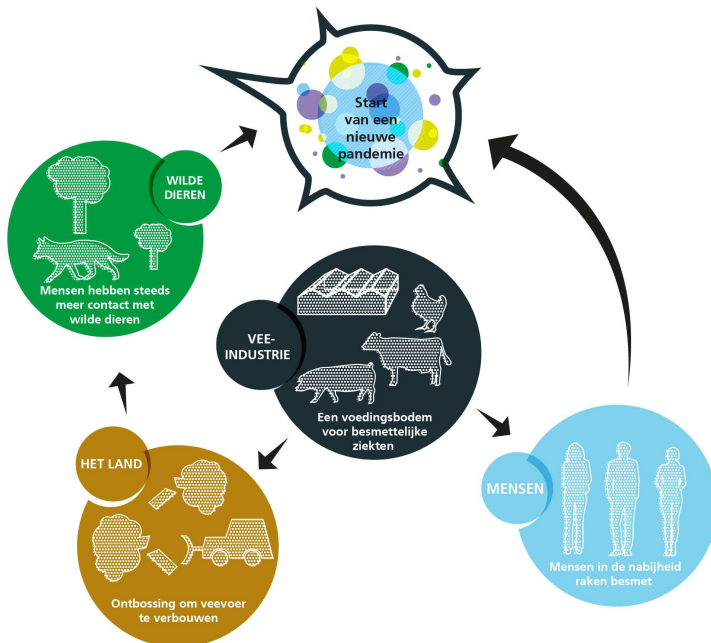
Start van een nieuwe pandemie

WILDE DIEREN

Mensen hebben steeds meer contact met wilde dieren

VEE-INDUSTRIE

Een voedingsbodem voor besmettelijke ziekten

HET LAND

Ontbossing om veevoer te verbouwen

MENSEN

Mensen in de nabijheid raken besmet